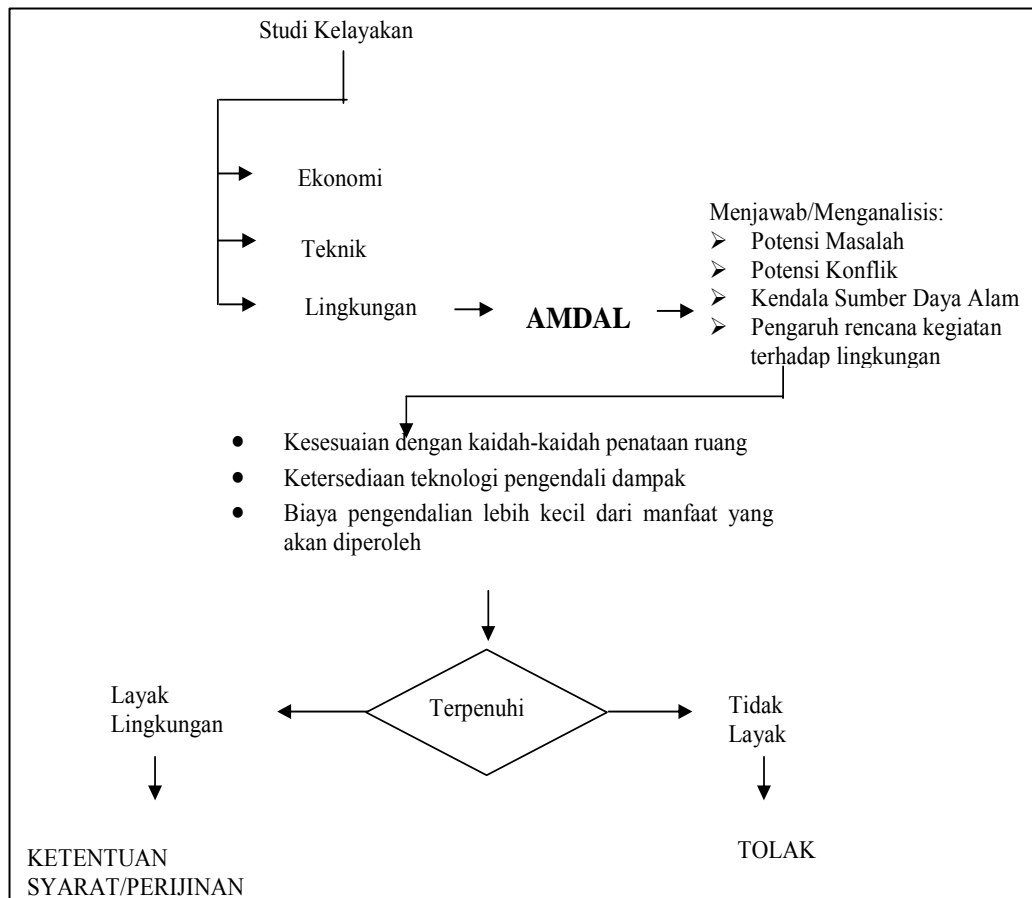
Studi Kelayakan

Ekonomi

Teknik

Lingkungan

AMDAL

Menjawab/Menganalisis:
- Potensi Masalah
- Potensi Konflik
- Kendala Sumber Daya Alam
- Pengaruh rencana kegiatan terhadap lingkungan

- Kesesuaian dengan kaidah-kaidah penataan ruang
- Ketersediaan teknologi pengendali dampak
- Biaya pengendalian lebih kecil dari manfaat yang akan diperoleh

Layak Lingkungan

Terpenuhi

Tidak Layak

KETENTUAN SYARAT/PERIJINAN

TOLAK